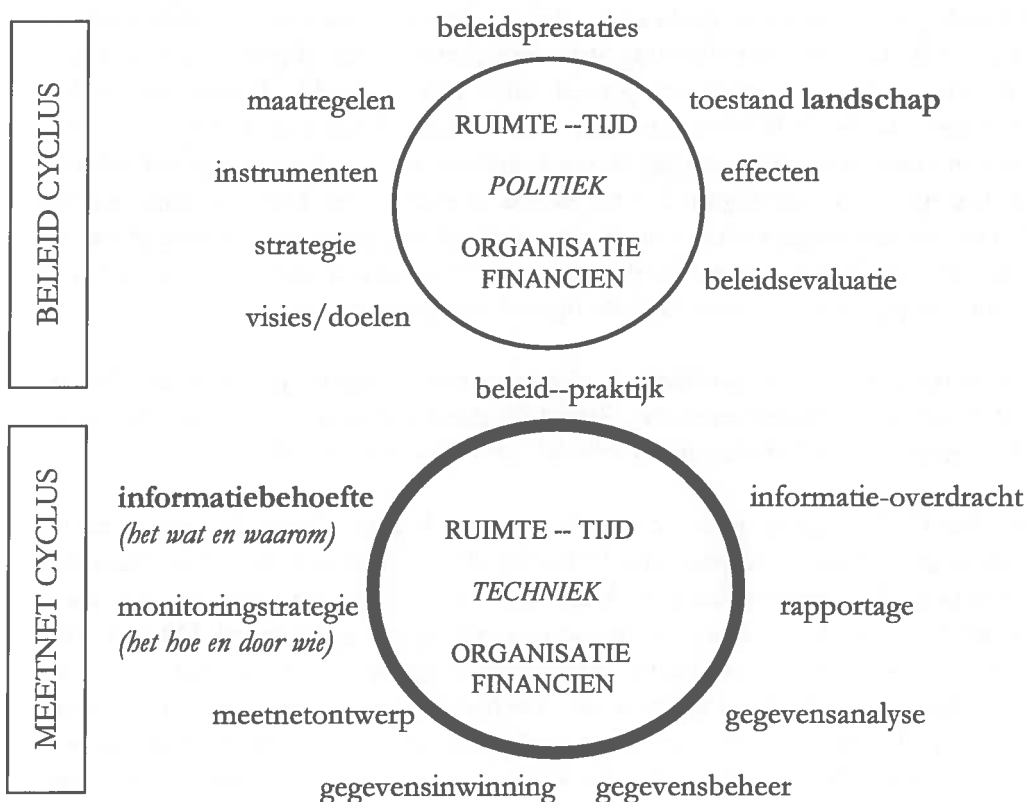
BELEID CYCLUS

beleidsprestaties

maatregelen

toestand **landschap**

RUIMTE --TIJD

instrumenten

*POLITIEK*

effecten

strategie

ORGANISATIE FINANCIEN

beleidsevaluatie

visies/doelen

beleid--praktijk

MEETNET CYCLUS

**informatiebehoefte**
*(het wat en waarom)*

RUIMTE -- TIJD

informatie-overdracht

monitoringstrategie
*(het hoe en door wie)*

*TECHNIEK*

rapportage

ORGANISATIE FINANCIEN

meetnetontwerp

gegevensanalyse

gegevensinwinning

gegevensbeheer